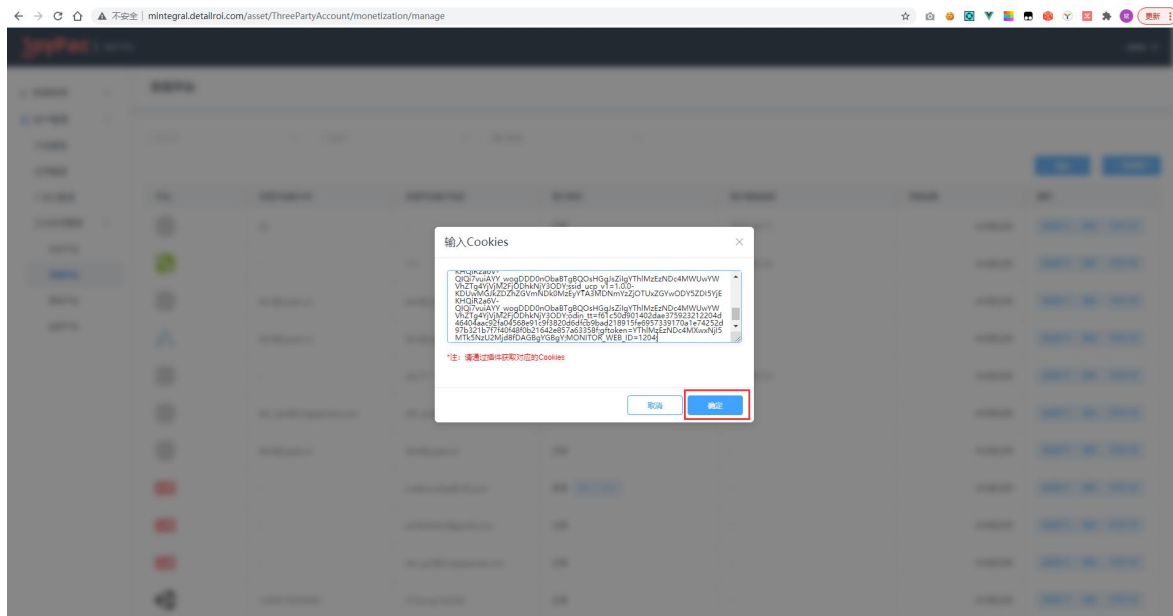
不安全 | mintegral.detailroi.com/asset/ThreePartyAccount/monetization/manage

更新

输入Cookies

KHQjR2a6V-
QlQi7vuiAYY_woqDDD0nOba8TgBQOsHGgIsZilqYThlMzEzNDc4MWUwYWVhZTg4YjViM2FjODhkNjY3ODY;ssid_ucp_v1=1.0.0-KDUxMGJkZDZhZGVmNDk0MzEyYTA3MDNmYzZjOTUxZGYwODY5ZDI5YjEKHQjR2a6V-
QlQi7vuiAYY_woqDDD0nOba8TgBQOsHGgIsZilqYThlMzEzNDc4MWUwYWVhZTg4YjViM2FjODhkNjY3ODY;odin_tt=f61c50d901402dae375923212204d46404aac92fa04568e91c9f3820d6dfcb9bad218915fe6957339170a1e74252d97b321b7f7f40f48f0b21642e857a63358f;gftoken=YThlMzEzNDc4MXwxNjI5MTk5NzU2Mjd8fDAGBgYGBgY;MONITOR_WEB_ID=1204

*注：需通过插件获取对应的Cookies

取消

确定